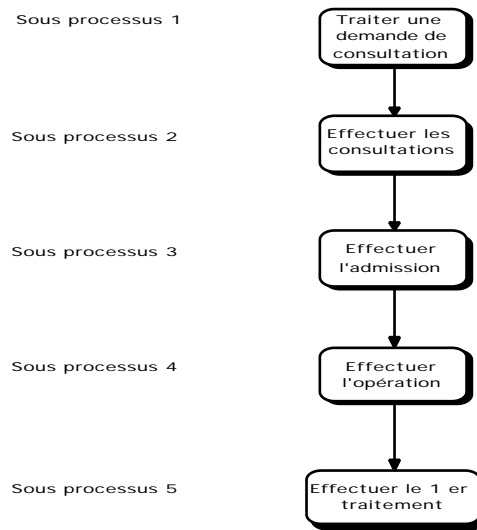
Sous processus 1

Traiter une demande de consultation

Sous processus 2

Effectuer les consultations

Sous processus 3

Effectuer l'admission

Sous processus 4

Effectuer l'opération

Sous processus 5

Effectuer le 1 er traitement